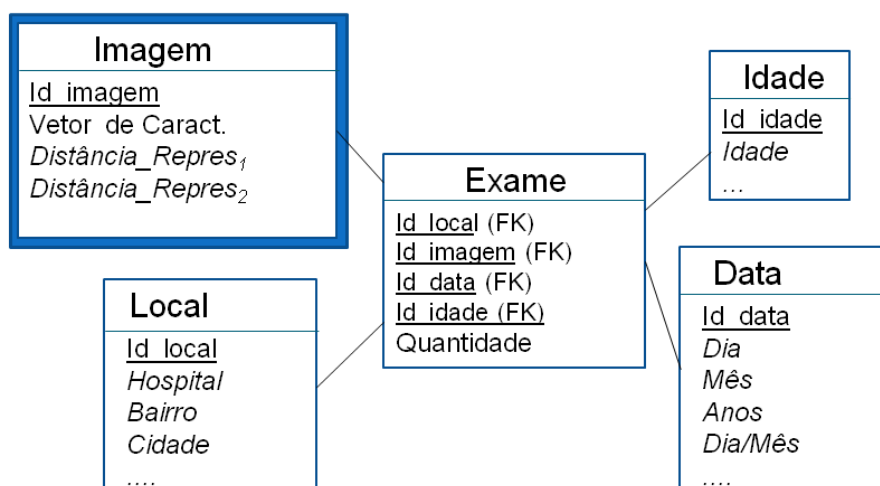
Imagem
Id_imagem
Vetor de Caract.
$Distância\_Repres_1$
$Distância\_Repres_2$

Idade
Id_idade
Idade
...

Exame
Id_local (FK)
Id_imagem (FK)
Id_data (FK)
Id_idade (FK)
Quantidade

Local
Id_local
Hospital
Bairro
Cidade
....

Data
Id_data
Dia
Mês
Anos
Dia/Mês
....